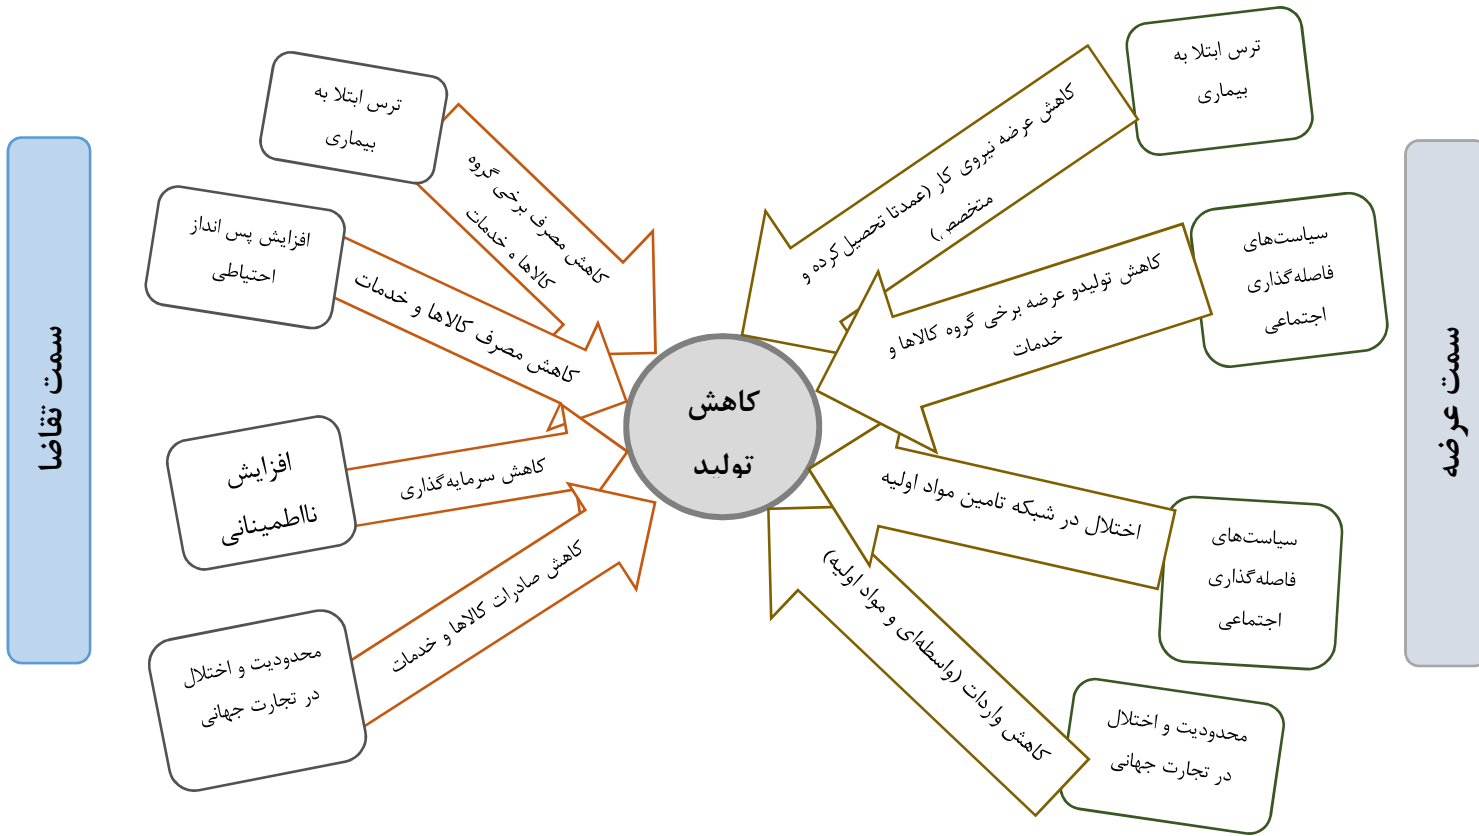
سمت تقاضا

ترس ابتلا به بیماری

کاهش مصرف برخی گروه کالاها و خدمات

افزایش پس انداز احتیاطی

کاهش مصرف کالاها و خدمات

افزایش نااطمینانی

کاهش سرمایه‌گذاری

محدودیت و اختلال در تجارت جهانی

کاهش صادرات کالاها و خدمات

کاهش تولید

سمت عرضه

ترس ابتلا به بیماری

کاهش عرضه نیروی کار (عمدتا تحصیل کرده و متخصص)

سیاست‌های فاصله‌گذاری اجتماعی

کاهش تولیدو عرضه برخی گروه کالاها و خدمات

اختلال در شبکه تامین مواد اولیه

سیاست‌های فاصله‌گذاری اجتماعی

کاهش واردات (واسطه‌ای و مواد اولیه)

محدودیت و اختلال در تجارت جهانی